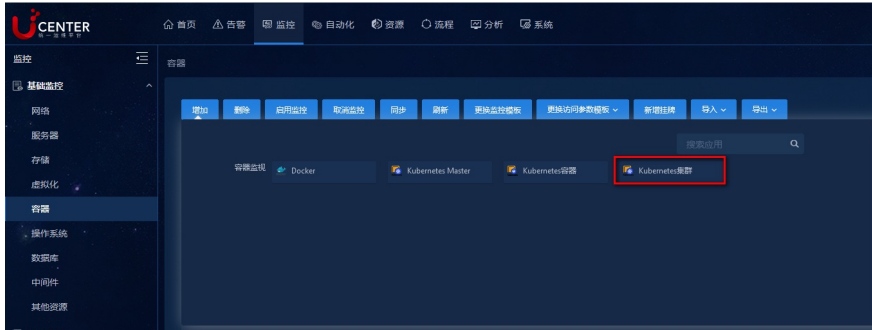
CENTER
统一运维平台

首页 告警 监控 自动化 资源 流程 分析 系统

监控

基础监控
网络
服务器
存储
虚拟化
容器
操作系统
数据库
中间件
其他资源

容器

增加 删除 启用监控 取消监控 同步 刷新 更换监控模板 更换访问参数模板 新增挂牌 导入 导出

搜索应用

容器监视 Docker Kubernetes Master Kubernetes容器 Kubernetes集群